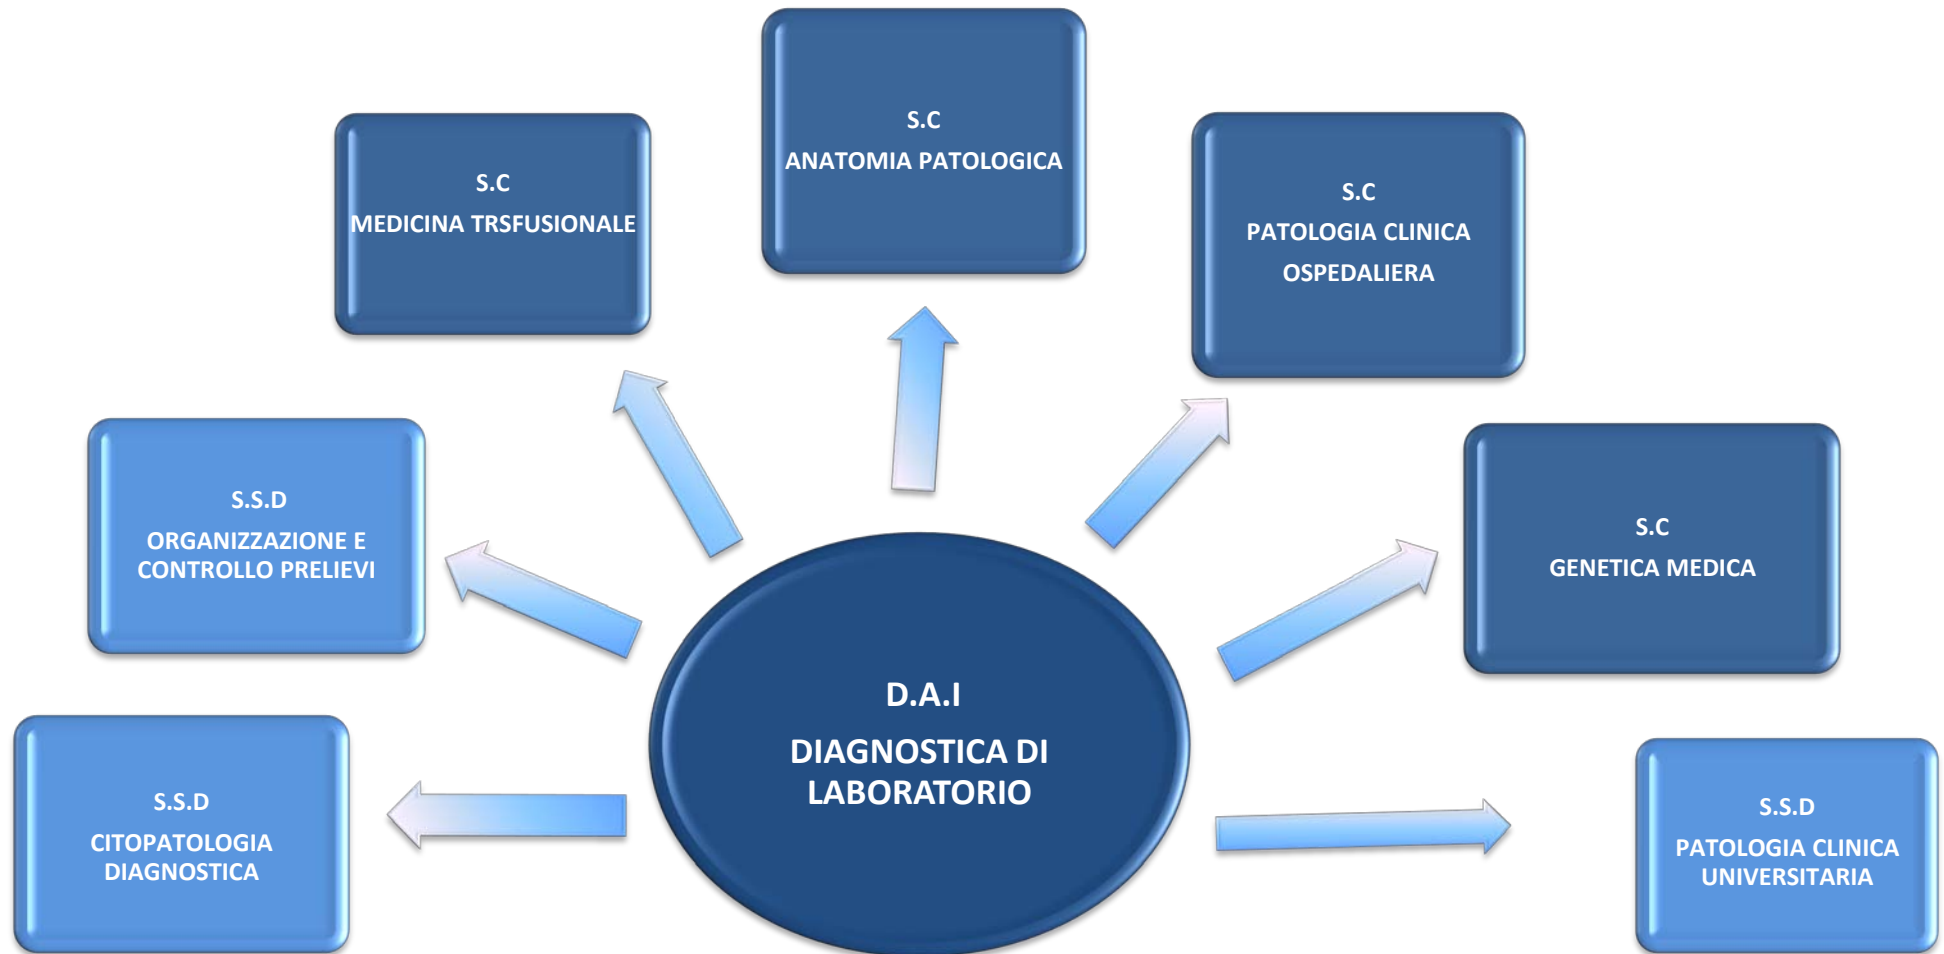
S.C
ANATOMIA PATOLOGICA

S.C
MEDICINA TRSFUSIONALE

S.C
PATOLOGIA CLINICA
OSPEDALIERA

S.S.D
ORGANIZZAZIONE E CONTROLLO PRELIEVI

S.C
GENETICA MEDICA

D.A.I
DIAGNOSTICA DI LABORATORIO

S.S.D
CITOPATOLOGIA DIAGNOSTICA

S.S.D
PATOLOGIA CLINICA UNIVERSITARIA